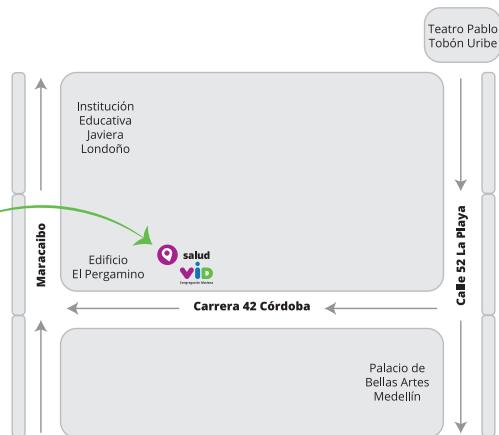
Teatro Pablo Tobón Uribe

Institución Educativa Javiera Londoño

Maracaibo

Edificio El Pergamino

salud VID

Congregación Mariana

Calle 52 La Playa

Carrera 42 Córdoba

Palacio de Bellas Artes Medellín